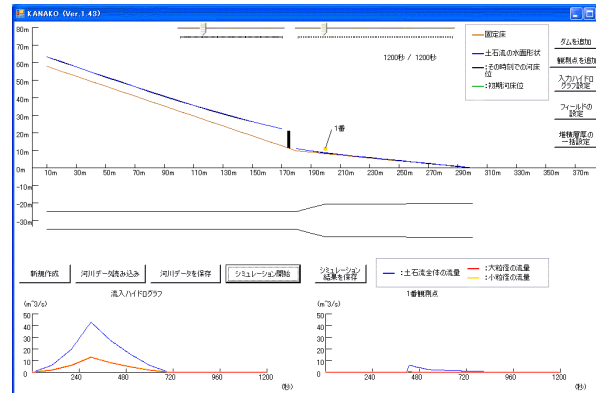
KANAKO (Ver.1.43)

80m
70m
60m
50m
40m
30m
20m
10m
0m
-10m
-20m
-30m

1200秒 / 1200秒

:固定床
:土石流の水面形状
:その時刻での河床位
:初期河床位

1番

10m 30m 50m 70m 90m 110m 130m 150m 170m 190m 210m 230m 250m 270m 290m 310m 330m 350m 370m

ダムを追加
観測点を追加
入力ハイドログラフ設定
フィールドの設定
堆積層厚の一括設定

新規作成
河川データ読み込み
河川データを保存
シミュレーション開始
シミュレーション結果を保存

:土石流全体の流量
:大粒径の流量
:小粒径の流量

流入ハイドログラフ
(m^3/s)
50
40
30
20
10
0
240 480 720 960 1200
(秒)

1番観測点
(m^3/s)
50
40
30
20
10
0
240 480 720 960 1200
(秒)